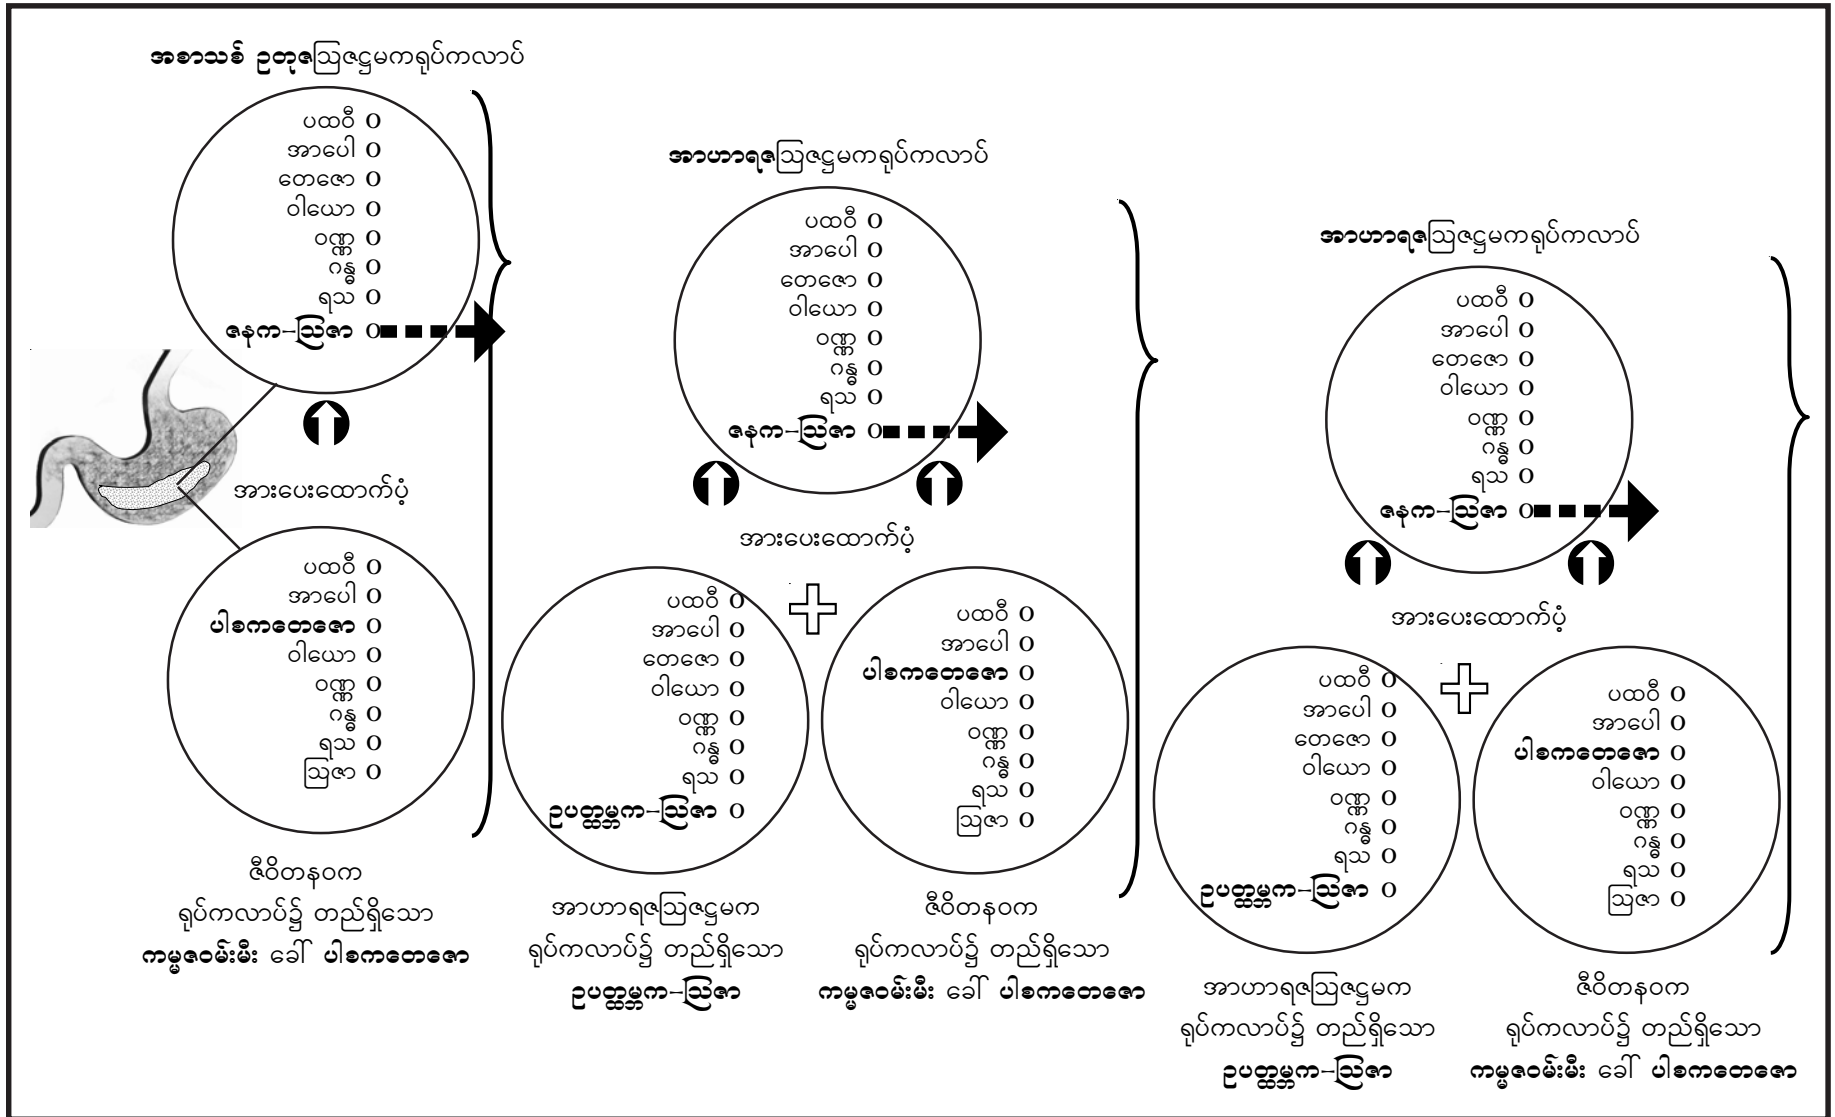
အစာသစ် ဥတုဇသြဇဋ္ဌမကရုပ်ကလာပ်

ပထဝီ O
အာပေါ O
တေဇော O
ဝါယော O
ဝဏ္ဏ O
ဂန္ဓ O
ရသ O
ဇနက–သြဇာ O

အားပေးထောက်ပံ့

ပထဝီ O
အာပေါ O
ပါစကတေဇော O
ဝါယော O
ဝဏ္ဏ O
ဂန္ဓ O
ရသ O
သြဇာ O

ဇီဝိတနဝက
ရုပ်ကလာပ်၌ တည်ရှိသော
ကမ္မဇဝမ်းမီး ခေါ် ပါစကတေဇော

အာဟာရဇသြဇဋ္ဌမကရုပ်ကလာပ်

ပထဝီ O
အာပေါ O
တေဇော O
ဝါယော O
ဝဏ္ဏ O
ဂန္ဓ O
ရသ O
ဇနက–သြဇာ O

အားပေးထောက်ပံ့

ပထဝီ O
အာပေါ O
တေဇော O
ဝါယော O
ဝဏ္ဏ O
ဂန္ဓ O
ရသ O
ဥပတ္ထမ္ဘက–သြဇာ O

ပထဝီ O
အာပေါ O
ပါစကတေဇော O
ဝါယော O
ဝဏ္ဏ O
ဂန္ဓ O
ရသ O
သြဇာ O

အာဟာရဇသြဇဋ္ဌမက
ရုပ်ကလာပ်၌ တည်ရှိသော
ဥပတ္ထမ္ဘက–သြဇာ

ဇီဝိတနဝက
ရုပ်ကလာပ်၌ တည်ရှိသော
ကမ္မဇဝမ်းမီး ခေါ် ပါစကတေဇော

အာဟာရဇသြဇဋ္ဌမကရုပ်ကလာပ်

ပထဝီ O
အာပေါ O
တေဇော O
ဝါယော O
ဝဏ္ဏ O
ဂန္ဓ O
ရသ O
ဇနက–သြဇာ O

အားပေးထောက်ပံ့

ပထဝီ O
အာပေါ O
တေဇော O
ဝါယော O
ဝဏ္ဏ O
ဂန္ဓ O
ရသ O
ဥပတ္ထမ္ဘက–သြဇာ O

ပထဝီ O
အာပေါ O
ပါစကတေဇော O
ဝါယော O
ဝဏ္ဏ O
ဂန္ဓ O
ရသ O
သြဇာ O

အာဟာရဇသြဇဋ္ဌမက
ရုပ်ကလာပ်၌ တည်ရှိသော
ဥပတ္ထမ္ဘက–သြဇာ

ဇီဝိတနဝက
ရုပ်ကလာပ်၌ တည်ရှိသော
ကမ္မဇဝမ်းမီး ခေါ် ပါစကတေဇော